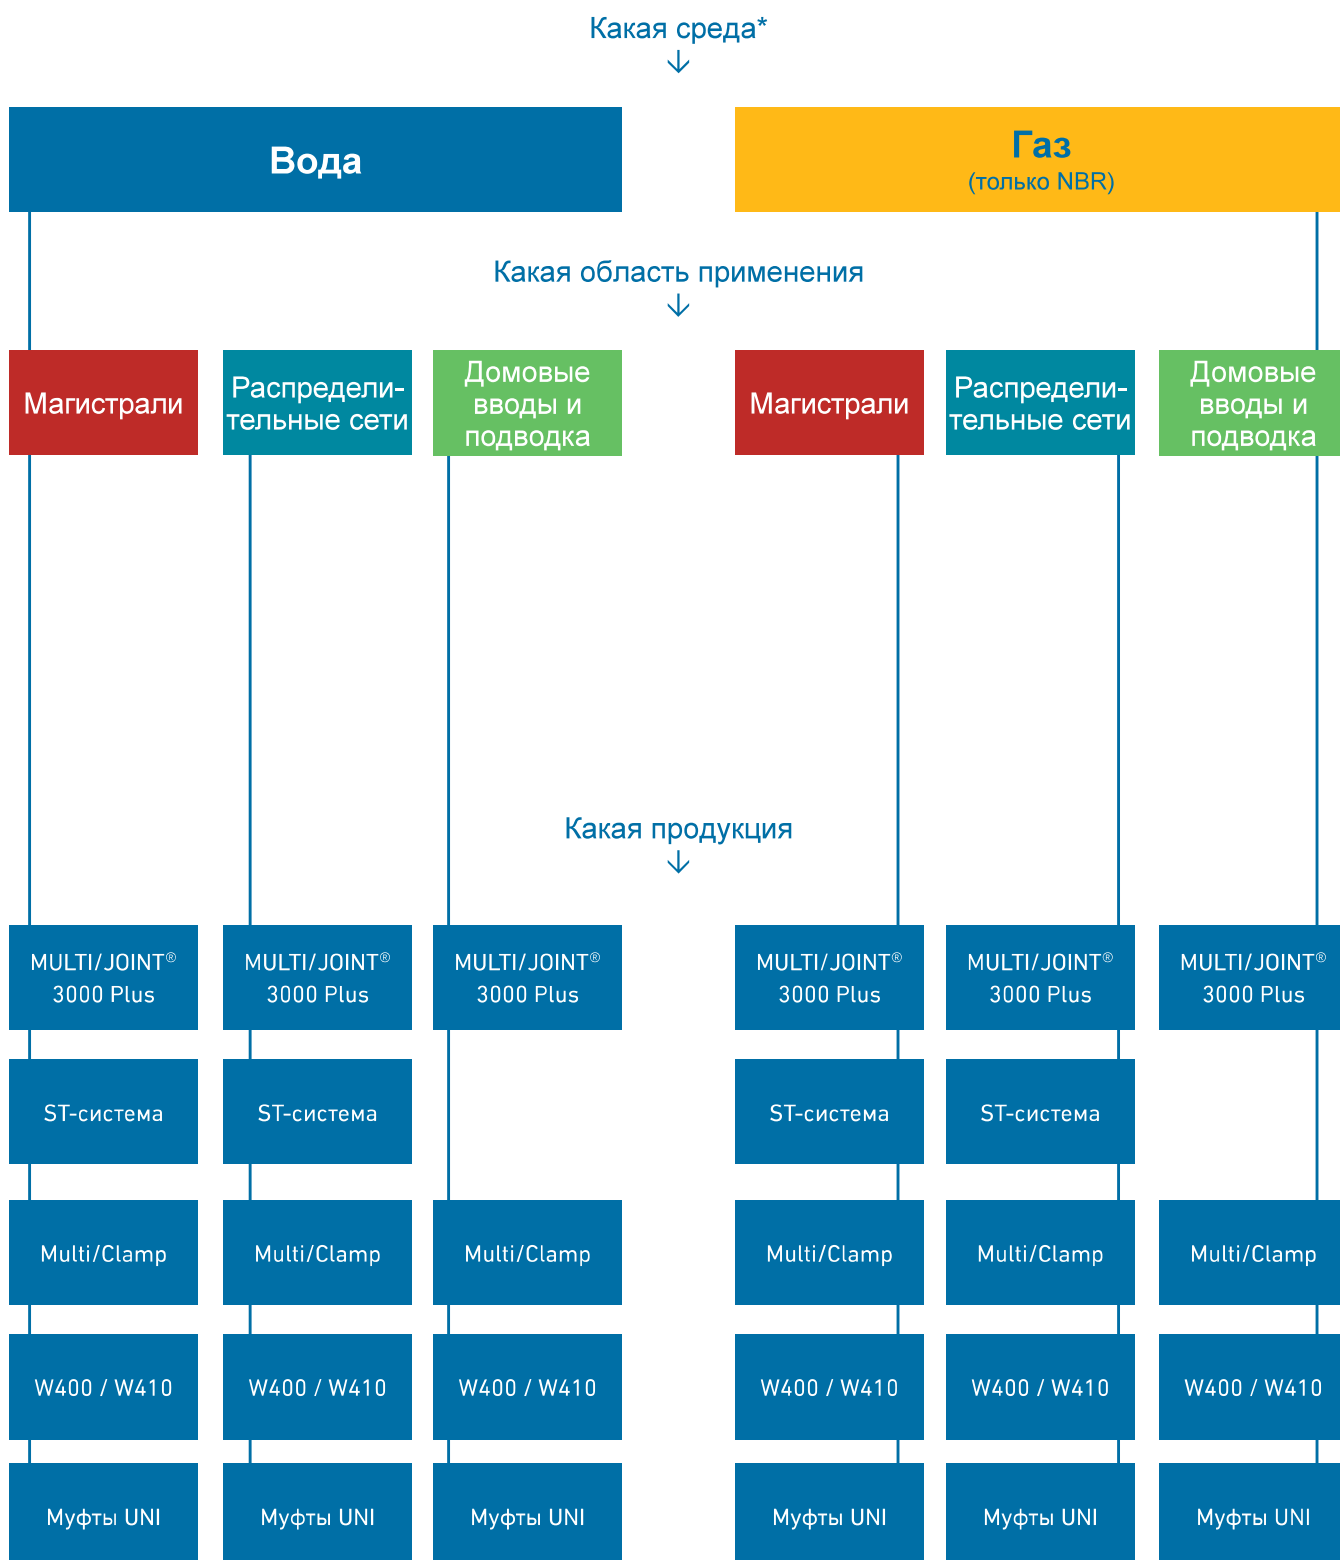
Какая среда*

Вода

Газ
(только NBR)

Какая область применения

Магистрали

Распределительные сети

Домовые вводы и подводка

Магистрали

Распределительные сети

Домовые вводы и подводка

Какая продукция

MULTI/JOINT® 3000 Plus

MULTI/JOINT® 3000 Plus

MULTI/JOINT® 3000 Plus

MULTI/JOINT® 3000 Plus

MULTI/JOINT® 3000 Plus

MULTI/JOINT® 3000 Plus

ST-система

ST-система

ST-система

ST-система

Multi/Clamp

Multi/Clamp

Multi/Clamp

Multi/Clamp

Multi/Clamp

Multi/Clamp

W400 / W410

W400 / W410

W400 / W410

W400 / W410

W400 / W410

W400 / W410

Муфты UNI

Муфты UNI

Муфты UNI

Муфты UNI

Муфты UNI

Муфты UNI